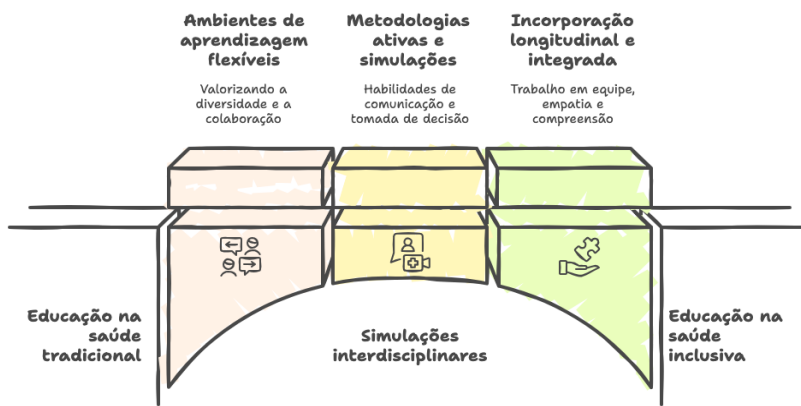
Ambientes de aprendizagem flexíveis

Valorizando a diversidade e a colaboração

Metodologias ativas e simulações

Habilidades de comunicação e tomada de decisão

Incorporação longitudinal e integrada

Trabalho em equipe, empatia e compreensão

Educação na saúde tradicional

Simulações interdisciplinares

Educação na saúde inclusiva